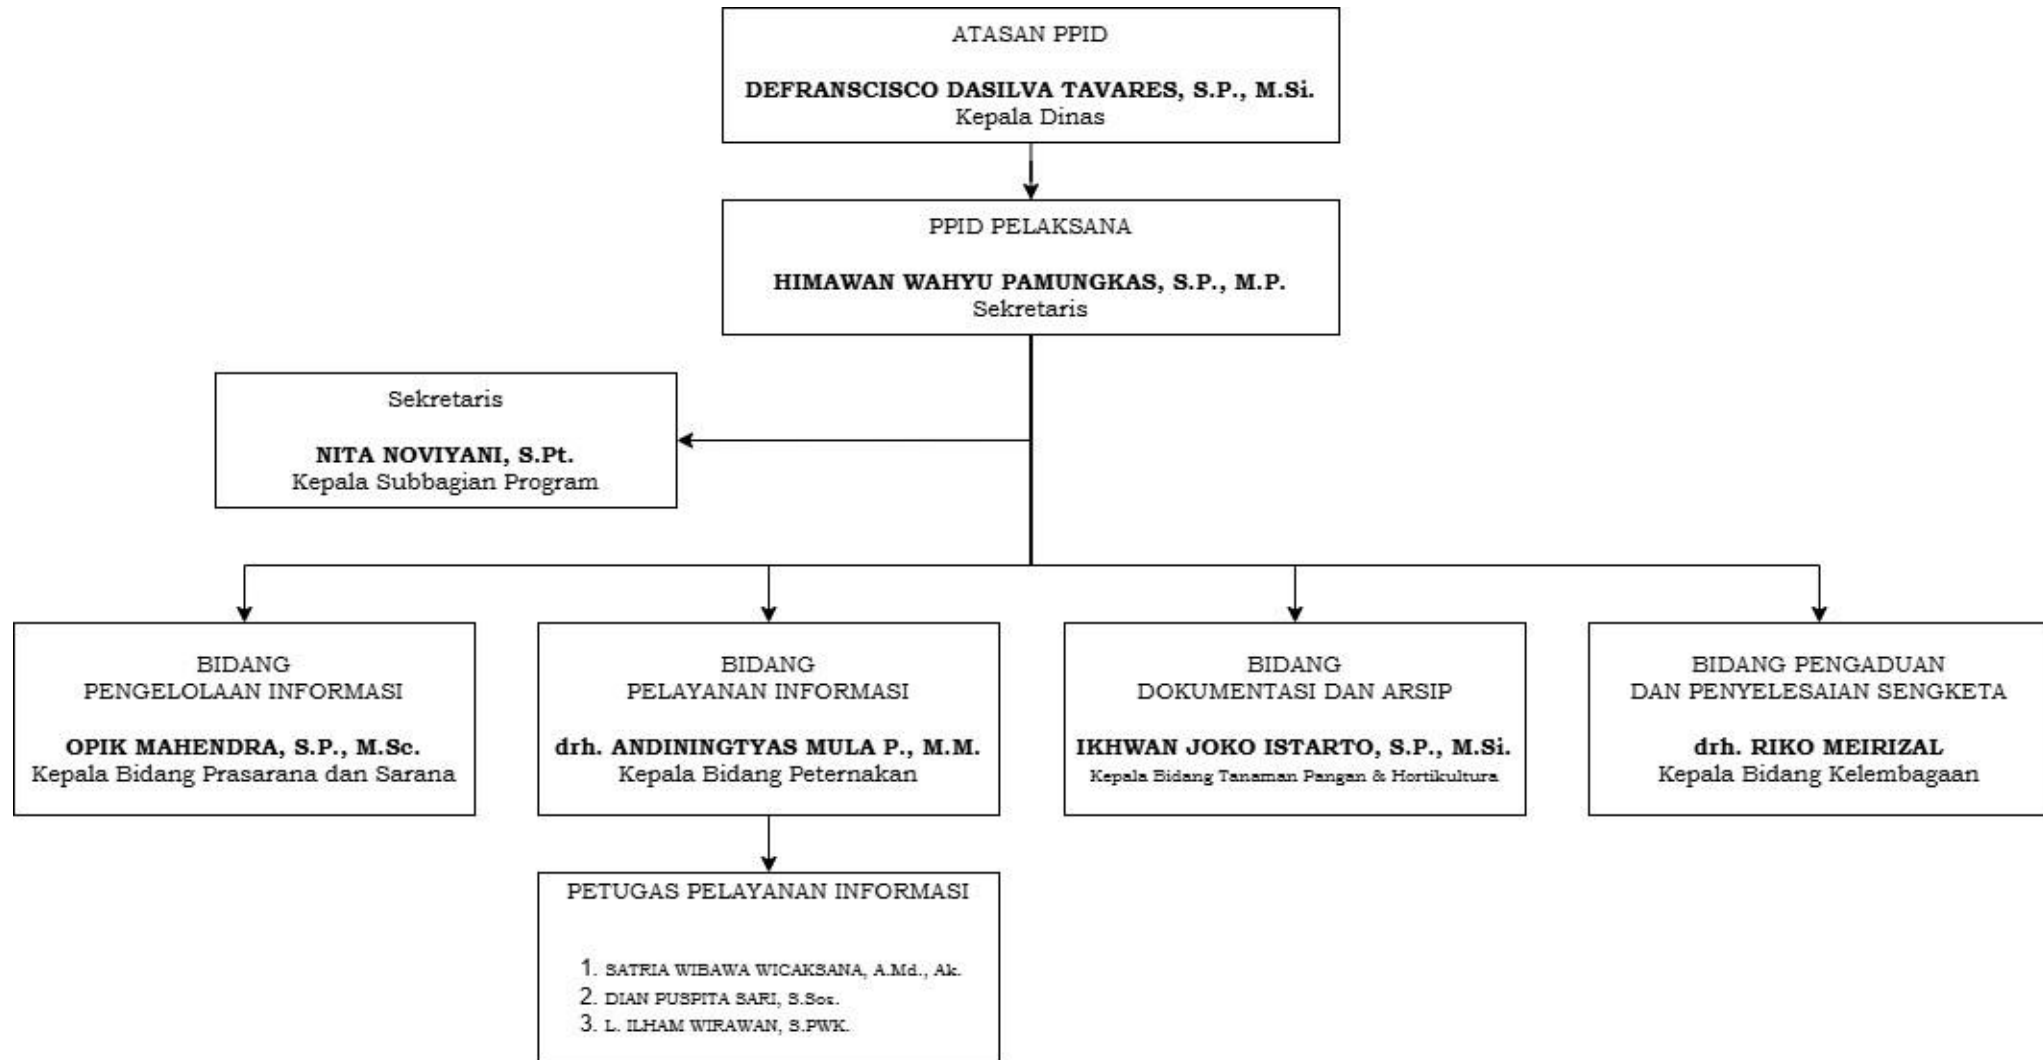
ATASAN PPID

**DEFRANSCISCO DASILVA TAVARES, S.P., M.Si.**
Kepala Dinas

PPID PELAKSANA

**HIMAWAN WAHYU PAMUNGKAS, S.P., M.P.**
Sekretaris

Sekretaris

**NITA NOVIYANI, S.Pt.**
Kepala Subbagian Program

BIDANG
PENGELOLAAN INFORMASI

**OPIK MAHENDRA, S.P., M.Sc.**
Kepala Bidang Prasarana dan Sarana

BIDANG
PELAYANAN INFORMASI

**drh. ANDININGTYAS MULA P., M.M.**
Kepala Bidang Peternakan

BIDANG
DOKUMENTASI DAN ARSIP

**IKHWAN JOKO ISTARTO, S.P., M.Si.**
Kepala Bidang Tanaman Pangan & Hortikultura

BIDANG PENGADUAN
DAN PENYELESAIAN SENGKETA

**drh. RIKO MEIRIZAL**
Kepala Bidang Kelembagaan

PETUGAS PELAYANAN INFORMASI

1. SATRIA WIBAWA WICAKSANA, A.Md., Ak.
2. DIAN PUSPITA SARI, S.Sos.
3. L. ILHAM WIRAWAN, S.PWK.